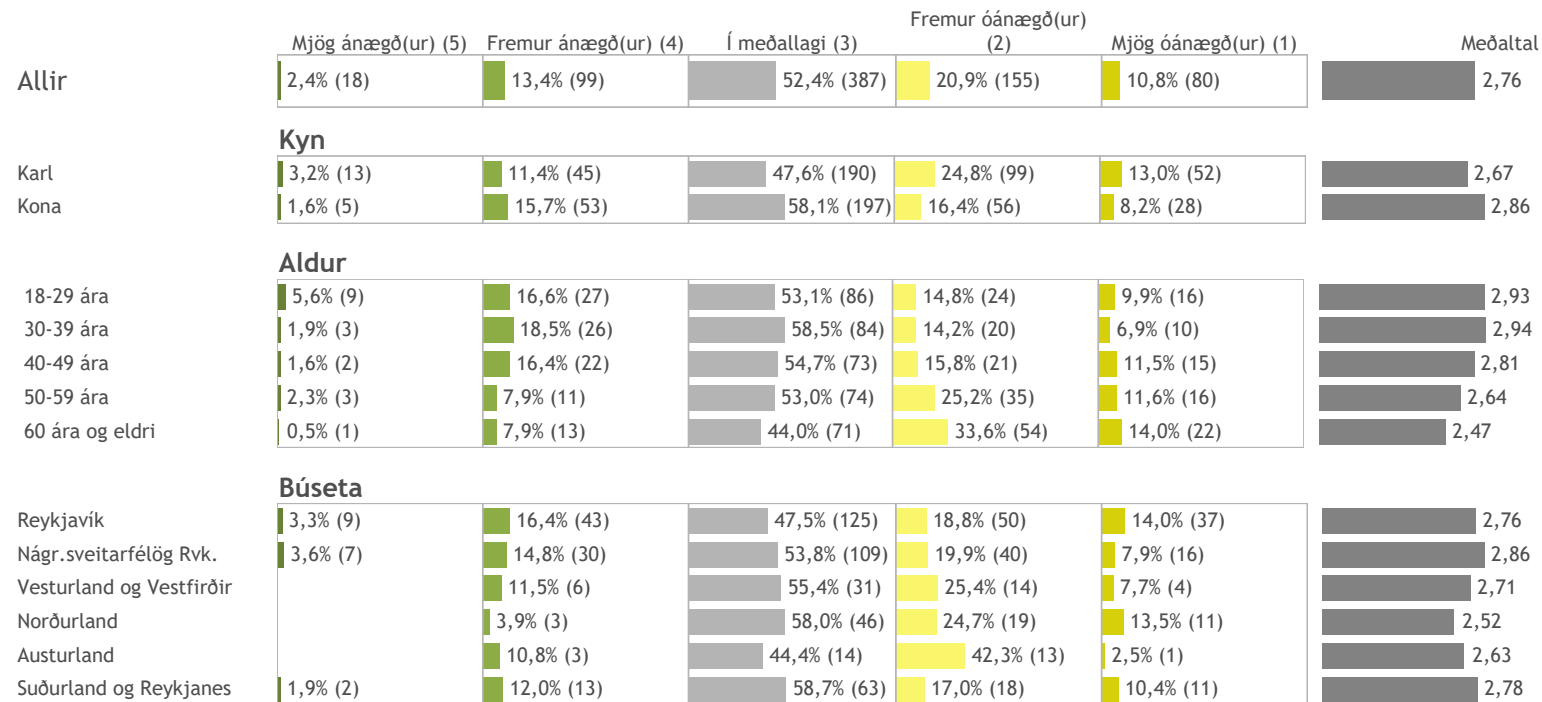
| | Mjög ánægð(ur) (5) | Fremur ánægð(ur) (4) | Í meðallagi (3) | Fremur óánægð(ur) (2) | Mjög óánægð(ur) (1) | Meðaltal |
|---|---|---|---|---|---|---|
| Allir | 2,4% (18) | 13,4% (99) | 52,4% (387) | 20,9% (155) | 10,8% (80) | 2,76 |
| **Kyn** | | | | | | |
| Karl | 3,2% (13) | 11,4% (45) | 47,6% (190) | 24,8% (99) | 13,0% (52) | 2,67 |
| Kona | 1,6% (5) | 15,7% (53) | 58,1% (197) | 16,4% (56) | 8,2% (28) | 2,86 |
| **Aldur** | | | | | | |
| 18-29 ára | 5,6% (9) | 16,6% (27) | 53,1% (86) | 14,8% (24) | 9,9% (16) | 2,93 |
| 30-39 ára | 1,9% (3) | 18,5% (26) | 58,5% (84) | 14,2% (20) | 6,9% (10) | 2,94 |
| 40-49 ára | 1,6% (2) | 16,4% (22) | 54,7% (73) | 15,8% (21) | 11,5% (15) | 2,81 |
| 50-59 ára | 2,3% (3) | 7,9% (11) | 53,0% (74) | 25,2% (35) | 11,6% (16) | 2,64 |
| 60 ára og eldri | 0,5% (1) | 7,9% (13) | 44,0% (71) | 33,6% (54) | 14,0% (22) | 2,47 |
| **Búseta** | | | | | | |
| Reykjavík | 3,3% (9) | 16,4% (43) | 47,5% (125) | 18,8% (50) | 14,0% (37) | 2,76 |
| Nágr.sveitarfélög Rvk. | 3,6% (7) | 14,8% (30) | 53,8% (109) | 19,9% (40) | 7,9% (16) | 2,86 |
| Vesturland og Vestfirðir | | 11,5% (6) | 55,4% (31) | 25,4% (14) | 7,7% (4) | 2,71 |
| Norðurland | | 3,9% (3) | 58,0% (46) | 24,7% (19) | 13,5% (11) | 2,52 |
| Austurland | | 10,8% (3) | 44,4% (14) | 42,3% (13) | 2,5% (1) | 2,63 |
| Suðurland og Reykjanes | 1,9% (2) | 12,0% (13) | 58,7% (63) | 17,0% (18) | 10,4% (11) | 2,78 |